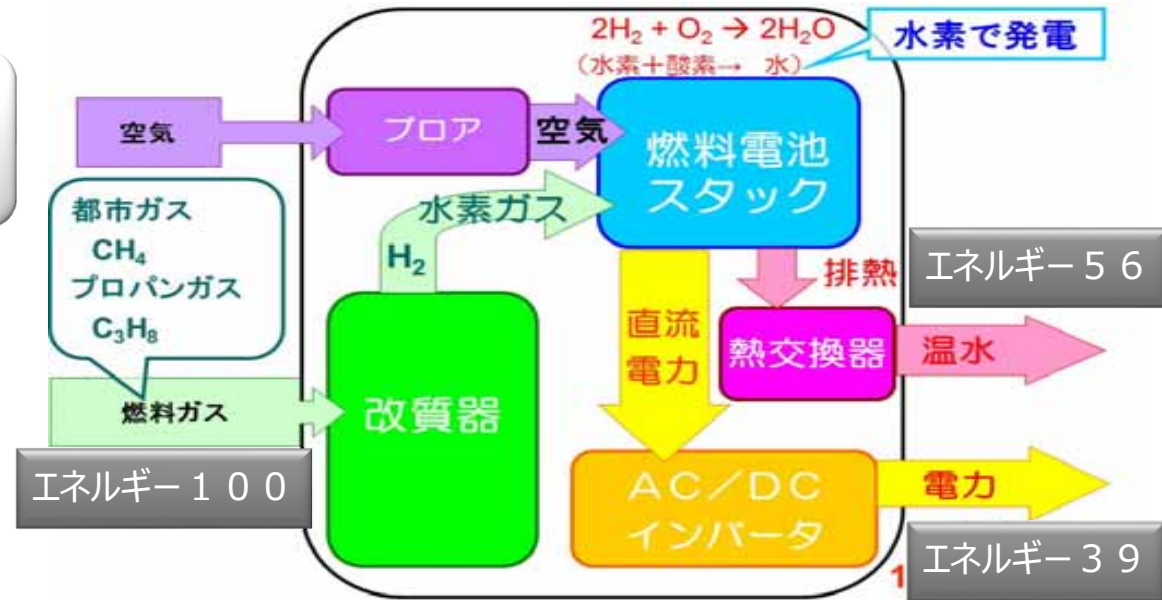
$2H_2 + O_2 \rightarrow 2H_2O$
（水素＋酸素→　水）

水素で発電

空気

ブロア

空気

燃料電池スタック

都市ガス
$CH_4$
プロパンガス
$C_3H_8$

水素ガス

$H_2$

排熱

エネルギー５６

直流電力

熱交換器

温水

燃料ガス

改質器

エネルギー１００

AC／DC インバータ

電力

エネルギー３９

1